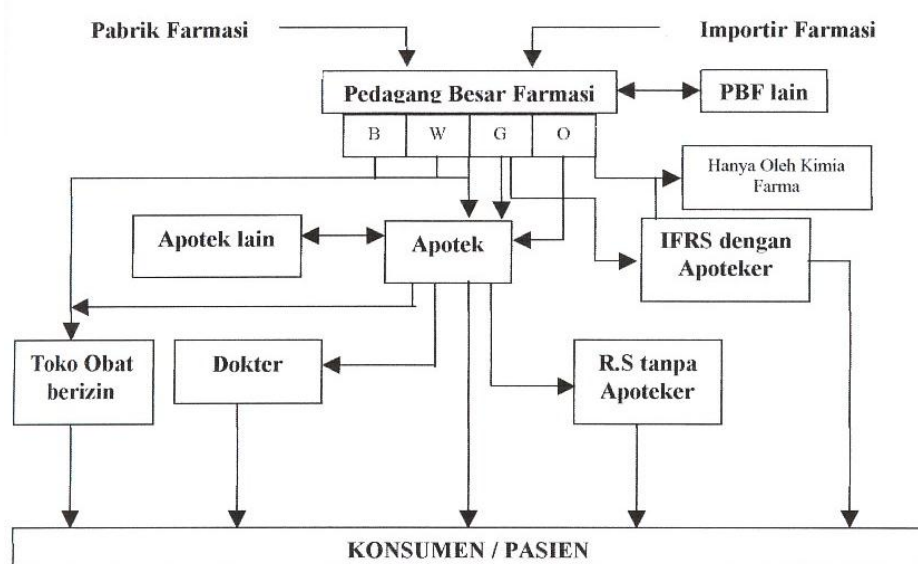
Pabrik Farmasi

Importir Farmasi

Pedagang Besar Farmasi

PBF lain

B

W

G

O

Hanya Oleh Kimia Farma

Apotek lain

Apotek

IFRS dengan Apoteker

Toko Obat berizin

Dokter

R.S tanpa Apoteker

KONSUMEN / PASIEN